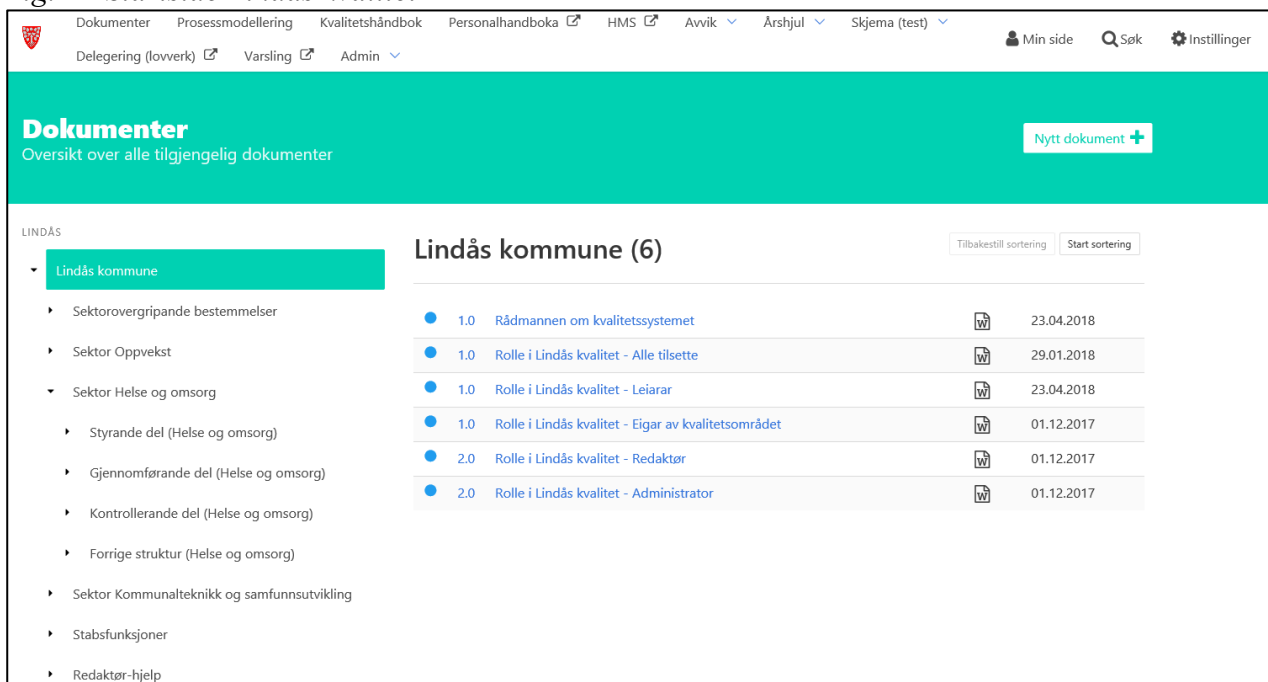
Dokumenter Prosessmodellering Kvalitetshåndbok Personalhandboka HMS Avvik Årshjul Skjema (test)
Delegering (lovverk) Varsling Admin

Min side Søk Instillinger

Dokumenter
Oversikt over alle tilgjengelig dokumenter

Nytt dokument

LINDÅS
Lindås kommune
Sektorovergripande bestemmelser
Sektor Oppvekst
Sektor Helse og omsorg
Styrande del (Helse og omsorg)
Gjennomførande del (Helse og omsorg)
Kontrollerande del (Helse og omsorg)
Forrige struktur (Helse og omsorg)
Sektor Kommunalteknikk og samfunnsutvikling
Stabsfunksjoner
Redaktør-hjelp

Lindås kommune (6)

Tilbakestill sortering Start sortering

| | | |
|---|---|---|
| 1.0 | Rådmannen om kvalitetssystemet | 23.04.2018 |
| 1.0 | Rolle i Lindås kvalitet - Alle tilsette | 29.01.2018 |
| 1.0 | Rolle i Lindås kvalitet - Leiarar | 23.04.2018 |
| 1.0 | Rolle i Lindås kvalitet - Eigar av kvalitetsområdet | 01.12.2017 |
| 2.0 | Rolle i Lindås kvalitet - Redaktør | 01.12.2017 |
| 2.0 | Rolle i Lindås kvalitet - Administrator | 01.12.2017 |